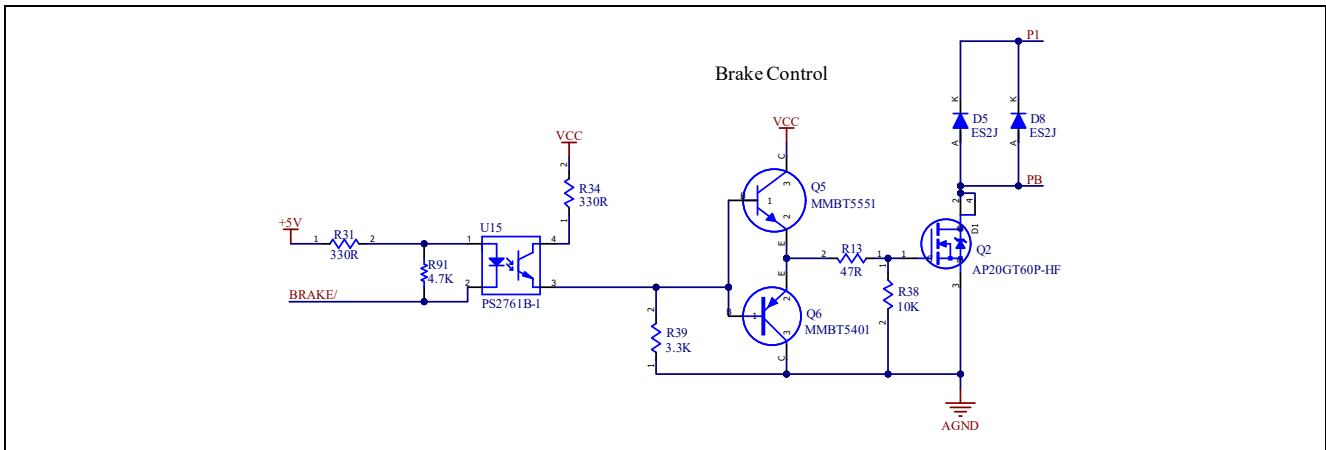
Brake Control

P1

K K
D5 D8
ES2J ES2J
A A

PB

VCC

VCC

C
3
Q5
1 MMBT5551
B
2
E

2
R34
330R
1

+5V
1 R31 2
330R

U15
1 4

R91
4.7K

2 3
BRAKE/
PS2761B-1

2
R39
3.3K
1

E
2 R13 1
47R

3
Q6
1 MMBT5401
B
2
C

1
R38
10K
2

2
4
D1
1
Q2
AP20GT60P-HF
3

AGND